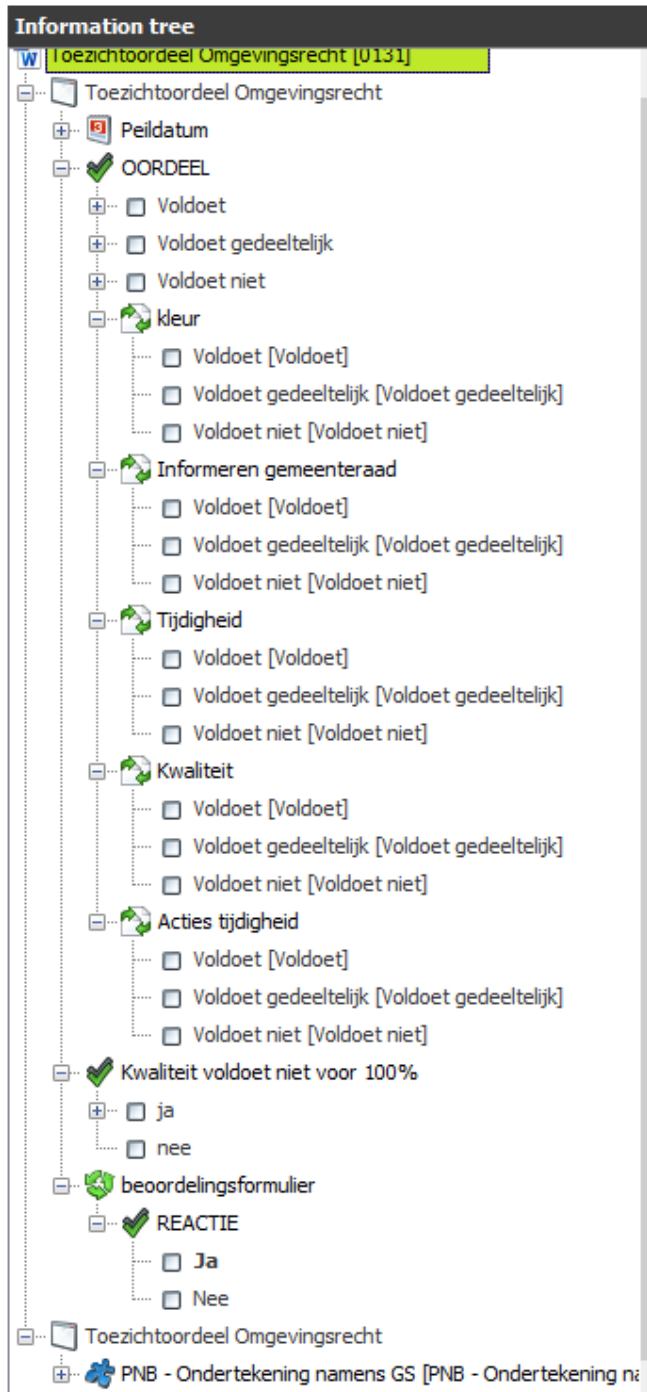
Information tree
Toezichtoordeel Omgevingsrecht [0131]
Toezichtoordeel Omgevingsrecht
Peildatum
OORDEEL
Voldoet
Voldoet gedeeltelijk
Voldoet niet
kleur
Voldoet [Voldoet]
Voldoet gedeeltelijk [Voldoet gedeeltelijk]
Voldoet niet [Voldoet niet]
Informeren gemeenteraad
Voldoet [Voldoet]
Voldoet gedeeltelijk [Voldoet gedeeltelijk]
Voldoet niet [Voldoet niet]
Tijdigheid
Voldoet [Voldoet]
Voldoet gedeeltelijk [Voldoet gedeeltelijk]
Voldoet niet [Voldoet niet]
Kwaliteit
Voldoet [Voldoet]
Voldoet gedeeltelijk [Voldoet gedeeltelijk]
Voldoet niet [Voldoet niet]
Acties tijdigheid
Voldoet [Voldoet]
Voldoet gedeeltelijk [Voldoet gedeeltelijk]
Voldoet niet [Voldoet niet]
Kwaliteit voldoet niet voor 100%
ja
nee
beoordelingsformulier
REACTIE
Ja
Nee
Toezichtoordeel Omgevingsrecht
PNB - Ondertekening namens GS [PNB - Ondertekening na